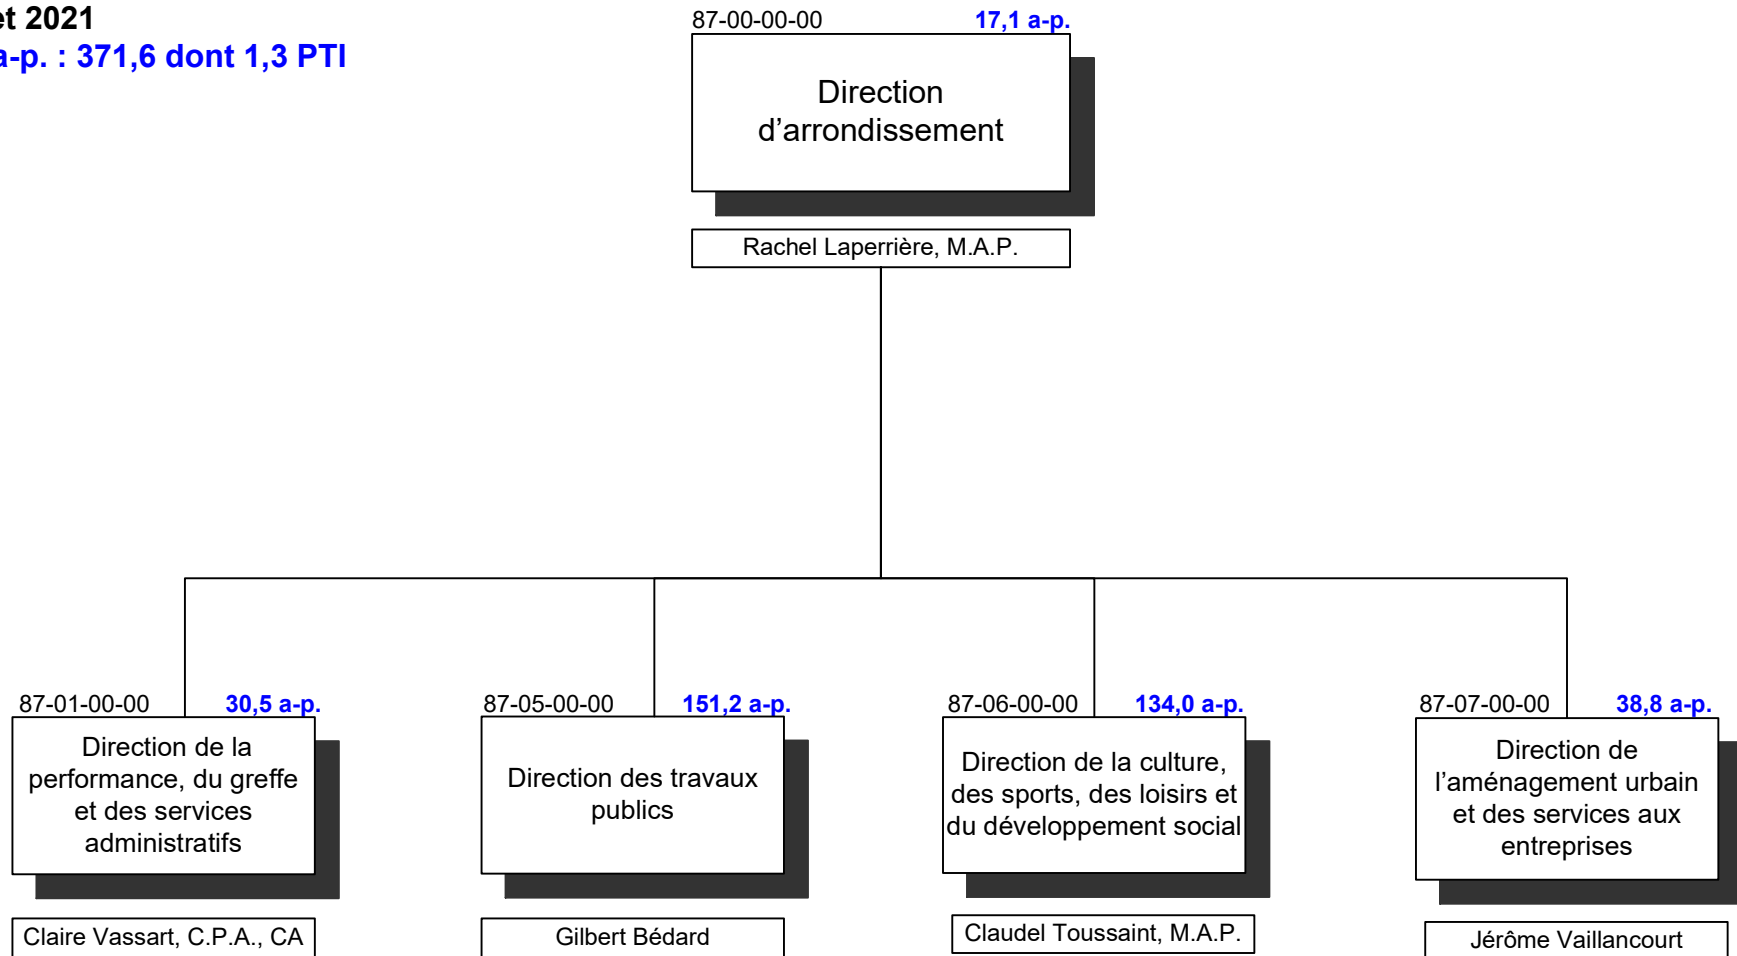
et 2021
a-p. : 371,6 dont 1,3 PTI

87-00-00-00 17,1 a-p.
Direction d’arrondissement
Rachel Laperrière, M.A.P.

87-01-00-00 30,5 a-p.
Direction de la performance, du greffe et des services administratifs
Claire Vassart, C.P.A., CA

87-05-00-00 151,2 a-p.
Direction des travaux publics
Gilbert Bédard

87-06-00-00 134,0 a-p.
Direction de la culture, des sports, des loisirs et du développement social
Claudel Toussaint, M.A.P.

87-07-00-00 38,8 a-p.
Direction de l’aménagement urbain et des services aux entreprises
Jérôme Vaillancourt